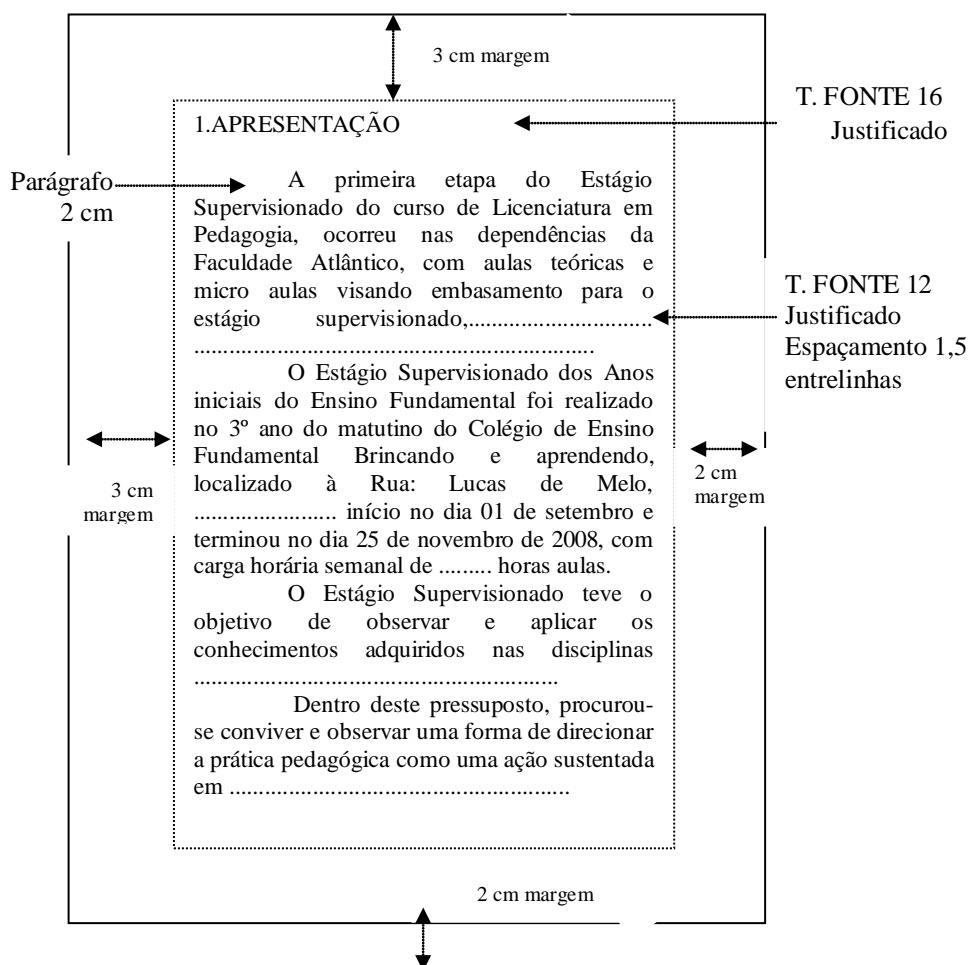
3 cm margem

T. FONTE 16
Justificado

1.APRESENTAÇÃO

Parágrafo
2 cm

A primeira etapa do Estágio Supervisionado do curso de Licenciatura em Pedagogia, ocorreu nas dependências da Faculdade Atlântico, com aulas teóricas e micro aulas visando embasamento para o estágio supervisionado,............................. ..................................................................

T. FONTE 12
Justificado
Espaçamento 1,5
entrelinhas

O Estágio Supervisionado dos Anos iniciais do Ensino Fundamental foi realizado no 3º ano do matutino do Colégio de Ensino Fundamental Brincando e aprendendo, localizado à Rua: Lucas de Melo, ....................... início no dia 01 de setembro e terminou no dia 25 de novembro de 2008, com carga horária semanal de ......... horas aulas.

3 cm
margem

2 cm
margem

O Estágio Supervisionado teve o objetivo de observar e aplicar os conhecimentos adquiridos nas disciplinas ..............................................................

Dentro deste pressuposto, procurou-se conviver e observar uma forma de direcionar a prática pedagógica como uma ação sustentada em .......................................................

2 cm margem